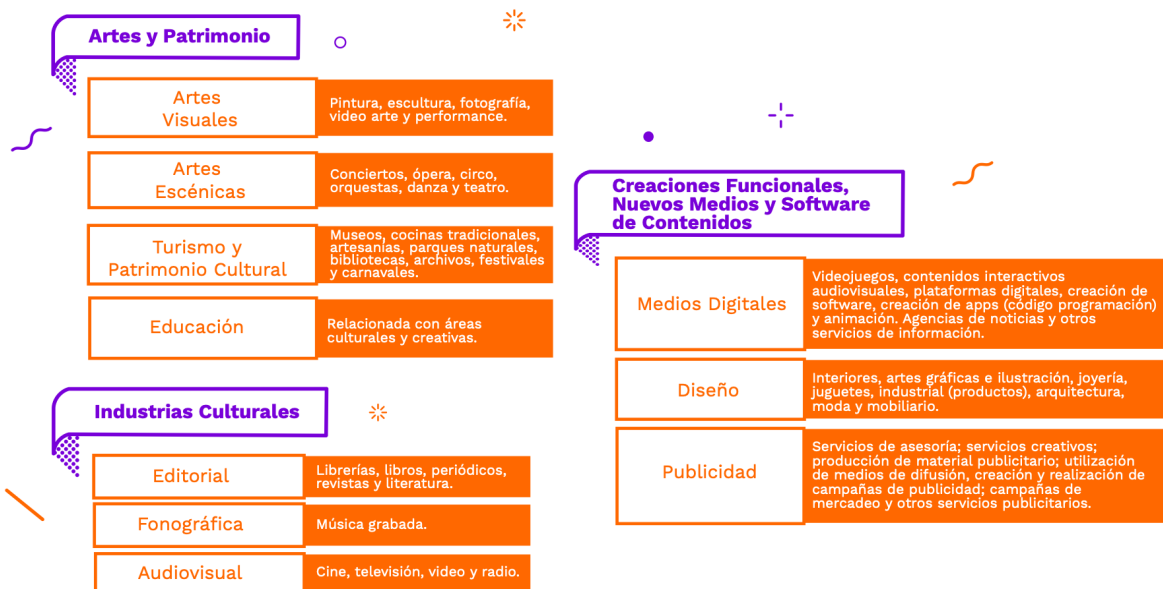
Artes y Patrimonio

Artes Visuales
Pintura, escultura, fotografía, video arte y performance.

Artes Escénicas
Conciertos, ópera, circo, orquestas, danza y teatro.

Turismo y Patrimonio Cultural
Museos, cocinas tradicionales, artesanías, parques naturales, bibliotecas, archivos, festivales y carnavales.

Educación
Relacionada con áreas culturales y creativas.

Industrias Culturales

Editorial
Librerías, libros, periódicos, revistas y literatura.

Fonográfica
Música grabada.

Audiovisual
Cine, televisión, video y radio.

Creaciones Funcionales, Nuevos Medios y Software de Contenidos

Medios Digitales
Videojuegos, contenidos interactivos audiovisuales, plataformas digitales, creación de software, creación de apps (código programación) y animación. Agencias de noticias y otros servicios de información.

Diseño
Interiores, artes gráficas e ilustración, joyería, juguetes, industrial (productos), arquitectura, moda y mobiliario.

Publicidad
Servicios de asesoría; servicios creativos; producción de material publicitario; utilización de medios de difusión, creación y realización de campañas de publicidad; campañas de mercadeo y otros servicios publicitarios.